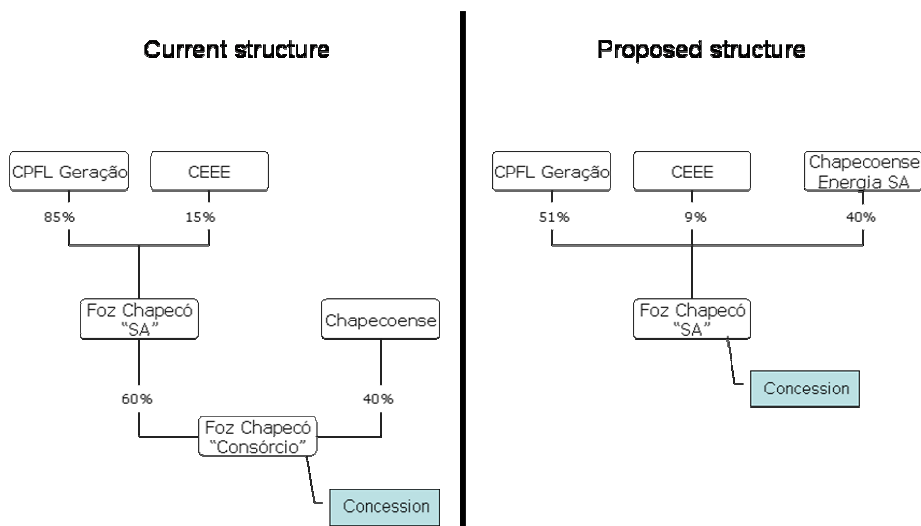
Current structure

CPFL Geração
CEEE
85%
15%
Foz Chapecó "SA"
Chapecoense
60%
40%
Foz Chapecó "Consórcio"
Concession

Proposed structure

CPFL Geração
CEEE
Chapecoense Energia SA
51%
9%
40%
Foz Chapecó "SA"
Concession